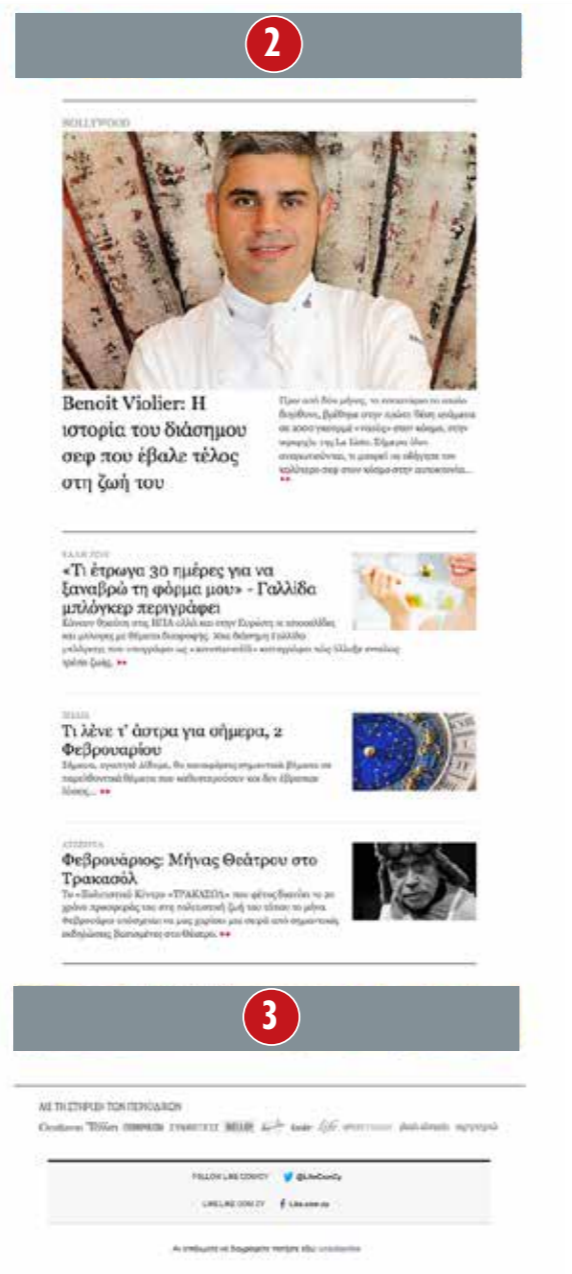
2

HOLLYWOOD

Benoit Violier: Η ιστορία του διάσημου σεφ που έβαλε τέλος στη ζωή του

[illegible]

ΕΛΛΗΝΙΚΟ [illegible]

«Τι έτρωγα 30 ημέρες για να ξαναβρώ τη φόρμα μου» - Γαλλίδα μπλόγκερ περιγράφει

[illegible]

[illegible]

Τι λένε τ' άστρα για σήμερα, 2 Φεβρουαρίου

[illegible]

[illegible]

Φεβρουάριος: Μήνας Θεάτρου στο Τρακασόλ

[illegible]

3

ΜΕ ΤΗ ΣΤΗΡΙΞΗ ΤΩΝ ΠΕΡΙΟΔΙΚΩΝ

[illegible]

FOLLOW LIKE.COM.CY @LikeComCy

LIKE LIKE.COM.CY Like.com.cy

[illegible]